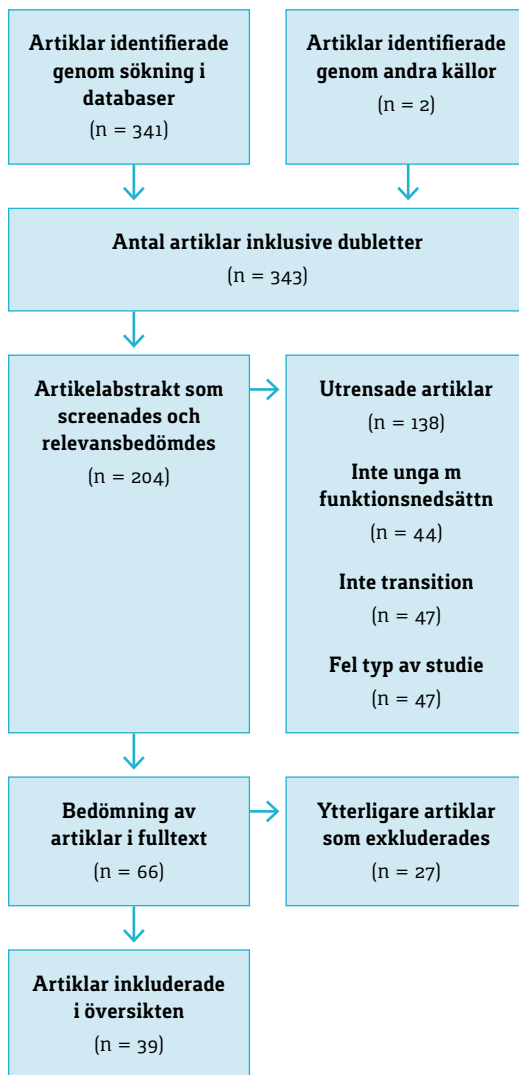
Artiklar identifierade genom sökning i databaser
(n = 341)

Artiklar identifierade genom andra källor
(n = 2)

Antal artiklar inklusive dubletter
(n = 343)

Artikelabstrakt som screenades och relevansbedömdes
(n = 204)

Utrensade artiklar
(n = 138)

Inte unga m funktionsnedsättn
(n = 44)

Inte transition
(n = 47)

Fel typ av studie
(n = 47)

Bedömning av artiklar i fulltext
(n = 66)

Ytterligare artiklar som exkluderades
(n = 27)

Artiklar inkluderade i översikten
(n = 39)